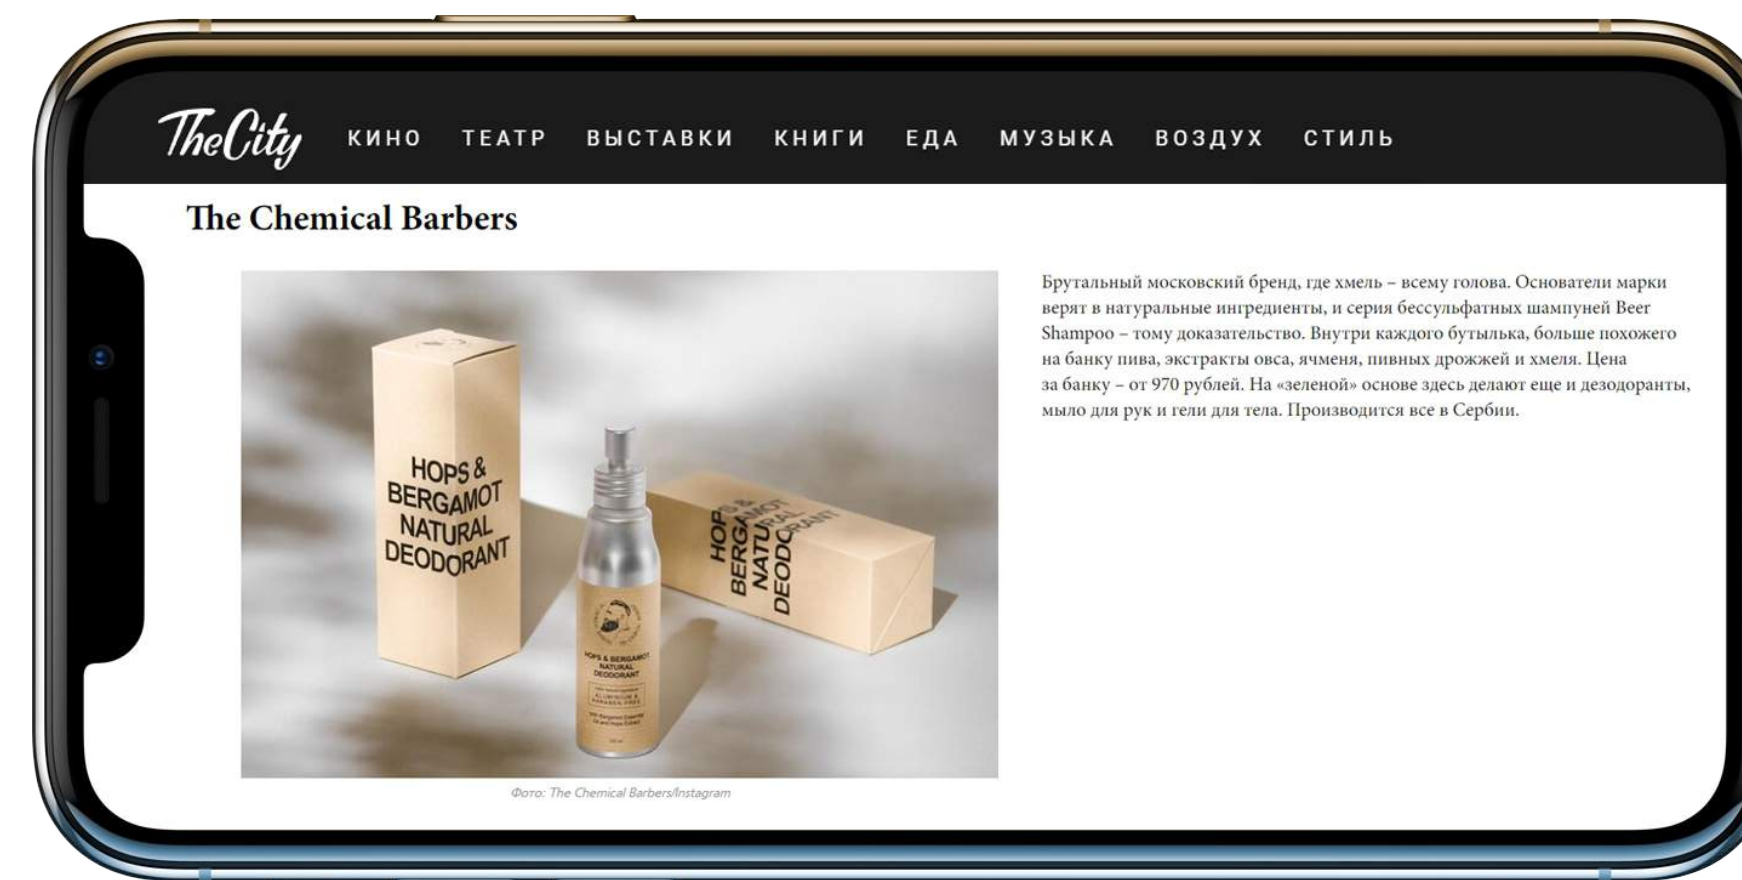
TheCity КИНО ТЕАТР ВЫСТАВКИ КНИГИ ЕДА МУЗЫКА ВОЗДУХ СТИЛЬ

The Chemical Barbers

HOPS & BERGAMOT NATURAL DEODORANT

HOPS & BERGAMOT NATURAL DEODORANT

HOPS & BERGAMOT NATURAL DEODORANT

ALUMINIUM & PARABEN FREE

Фото: The Chemical Barbers/Instagram

Брутальный московский бренд, где хмель – всему голова. Основатели марки верят в натуральные ингредиенты, и серия бессульфатных шампуней Beer Shampoo – тому доказательство. Внутри каждого бутылька, больше похожего на банку пива, экстракты овса, ячменя, пивных дрожжей и хмеля. Цена за банку – от 970 рублей. На «зеленой» основе здесь делают еще и дезодоранты, мыло для рук и гели для тела. Производится все в Сербии.